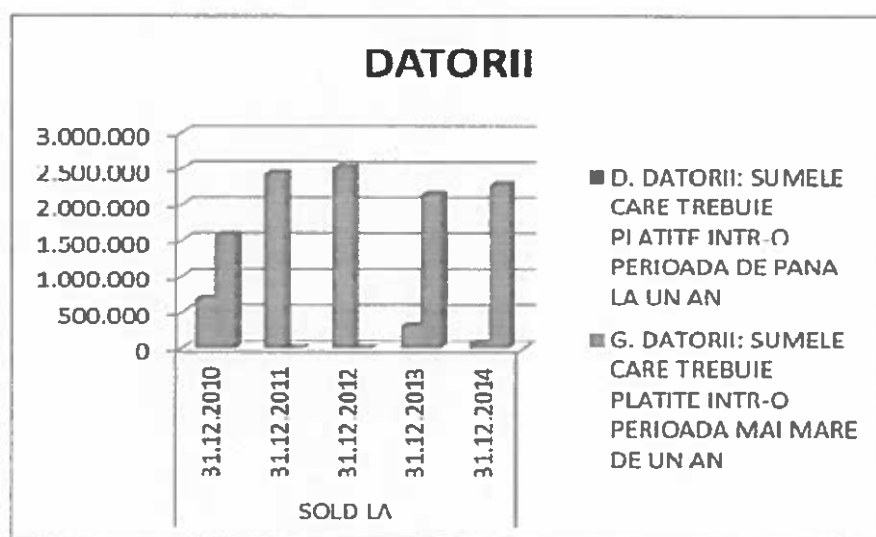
DATORII

3.000.000
2.500.000
2.000.000
1.500.000
1.000.000
500.000
0

31.12.2010
31.12.2011
31.12.2012
31.12.2013
31.12.2014

SOLD LA

D. DATORII: SUMELE CARE TREBUIE PLATITE INTR-O PERIOADA DE PANA LA UN AN

G. DATORII: SUMELE CARE TREBUIE PLATITE INTR-O PERIOADA MAI MARE DE UN AN